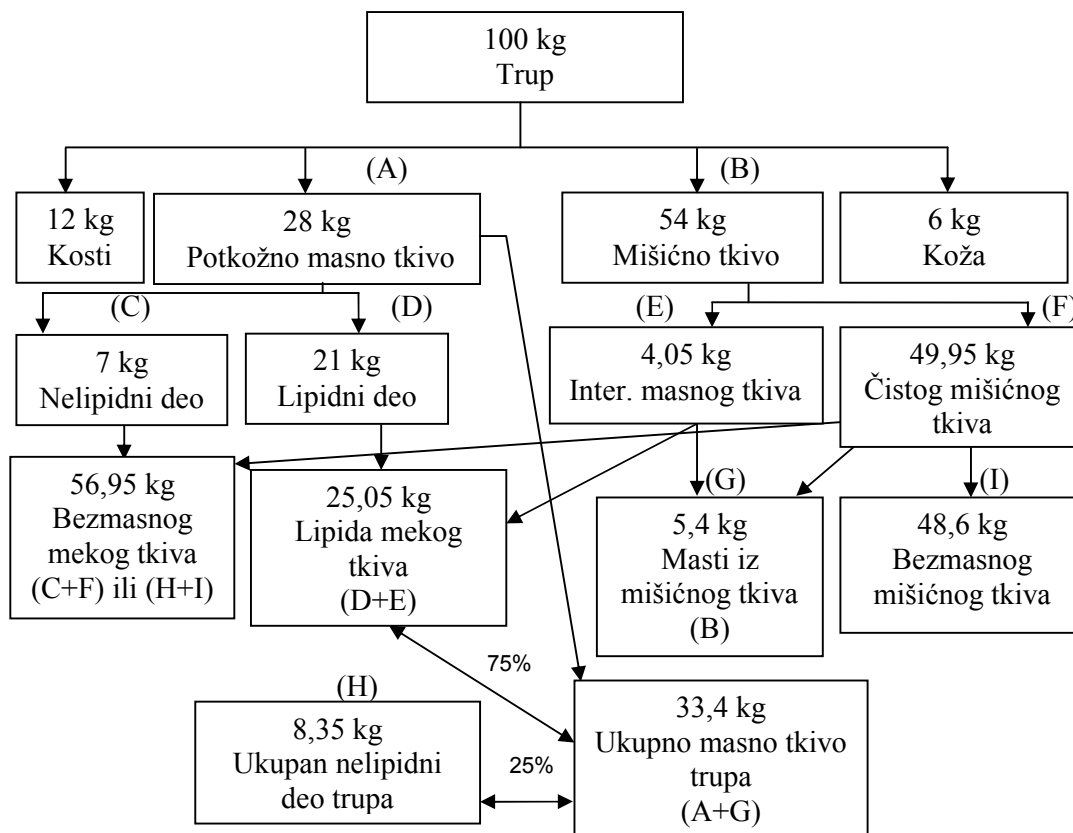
100 kg
Trup

(A)

(B)

12 kg
Kosti

28 kg
Potkožno masno tkivo

54 kg
Mišićno tkivo

6 kg
Koža

(C)

(D)

(E)

(F)

7 kg
Nelipidni deo

21 kg
Lipidni deo

4,05 kg
Inter. masnog tkiva

49,95 kg
Čistog mišićnog tkiva

56,95 kg
Bezmasnog mekog tkiva
(C+F) ili (H+I)

25,05 kg
Lipida mekog tkiva
(D+E)

(G)

5,4 kg
Masti iz mišićnog tkiva
(B)

(I)

48,6 kg
Bezmasnog mišićnog tkiva

75%

(H)

8,35 kg
Ukupan nelipidni deo trupa

25%

33,4 kg
Ukupno masno tkivo trupa
(A+G)